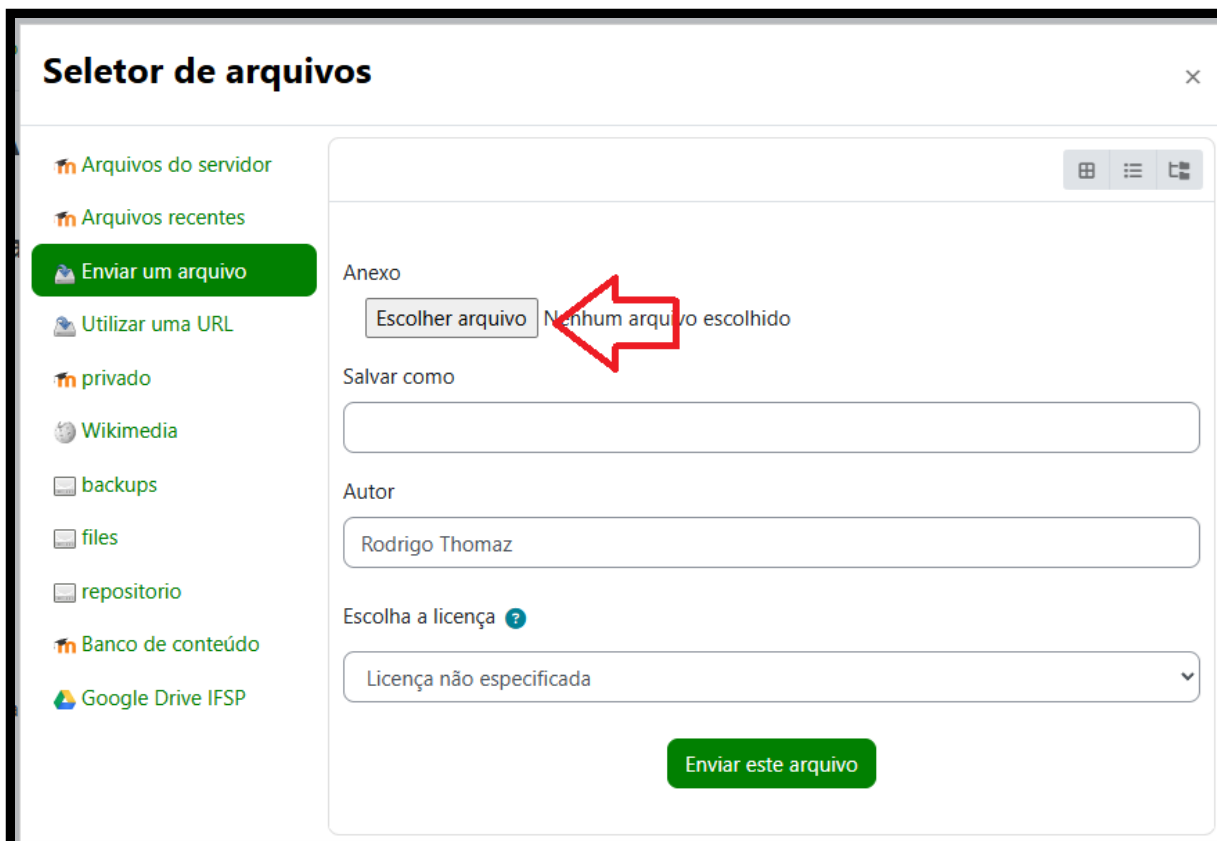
Seletor de arquivos

×

Arquivos do servidor
Arquivos recentes
Enviar um arquivo
Utilizar uma URL
privado
Wikimedia
backups
files
repositorio
Banco de conteúdo
Google Drive IFSP

Anexo

Escolher arquivo Nenhum arquivo escolhido

Salvar como

Autor

Rodrigo Thomaz

Escolha a licença

Licença não especificada

Enviar este arquivo